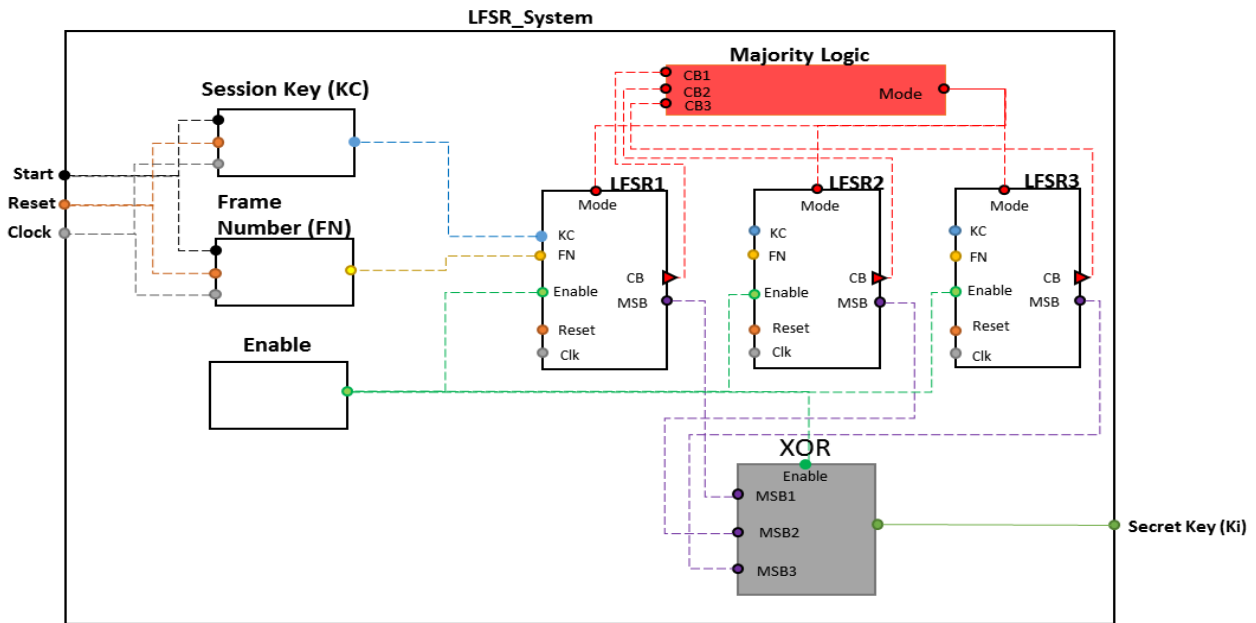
LFSR_System

Majority Logic
CB1
CB2
CB3
Mode

Session Key (KC)

Start
Reset
Clock

Frame Number (FN)

LFSR1
Mode
KC
FN
Enable
Reset
Clk
CB
MSB

LFSR2
Mode
KC
FN
Enable
Reset
Clk
CB
MSB

LFSR3
Mode
KC
FN
Enable
Reset
Clk
CB
MSB

Enable

XOR
Enable
MSB1
MSB2
MSB3

Secret Key (Ki)